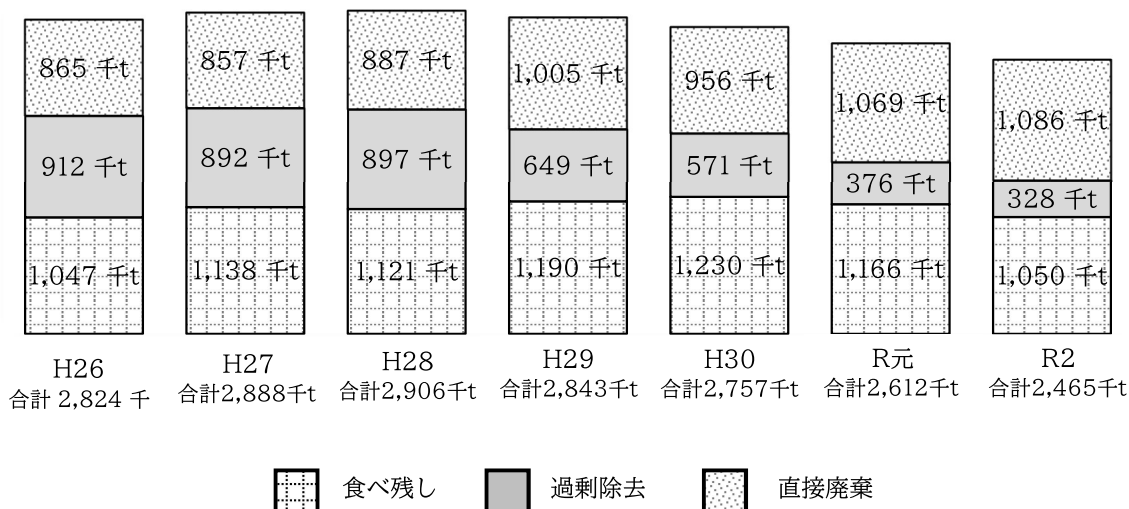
865 千t
912 千t
1,047 千t
H26
合計 2,824 千

857 千t
892 千t
1,138 千t
H27
合計2,888千t

887 千t
897 千t
1,121 千t
H28
合計2,906千t

1,005 千t
649 千t
1,190 千t
H29
合計2,843千t

956 千t
571 千t
1,230 千t
H30
合計2,757千t

1,069 千t
376 千t
1,166 千t
R元
合計2,612千t

1,086 千t
328 千t
1,050 千t
R2
合計2,465千t

食べ残し 過剰除去 直接廃棄